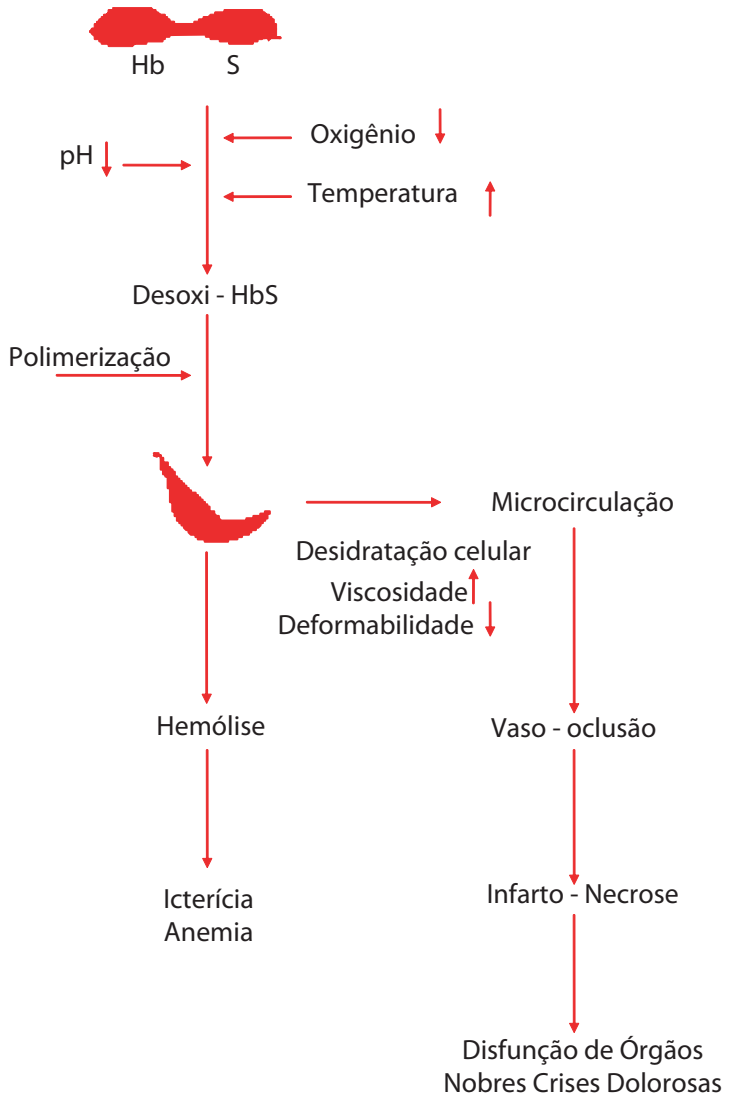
Hb S

Oxigênio ↓

pH ↓

Temperatura ↑

Desoxi - HbS

Polimerização

Microcirculação

Desidratação celular

Viscosidade ↑

Deformabilidade ↓

Hemólise

Vaso - oclusão

Infarto - Necrose

Icterícia
Anemia

Disfunção de Órgãos
Nobres Crises Dolorosas